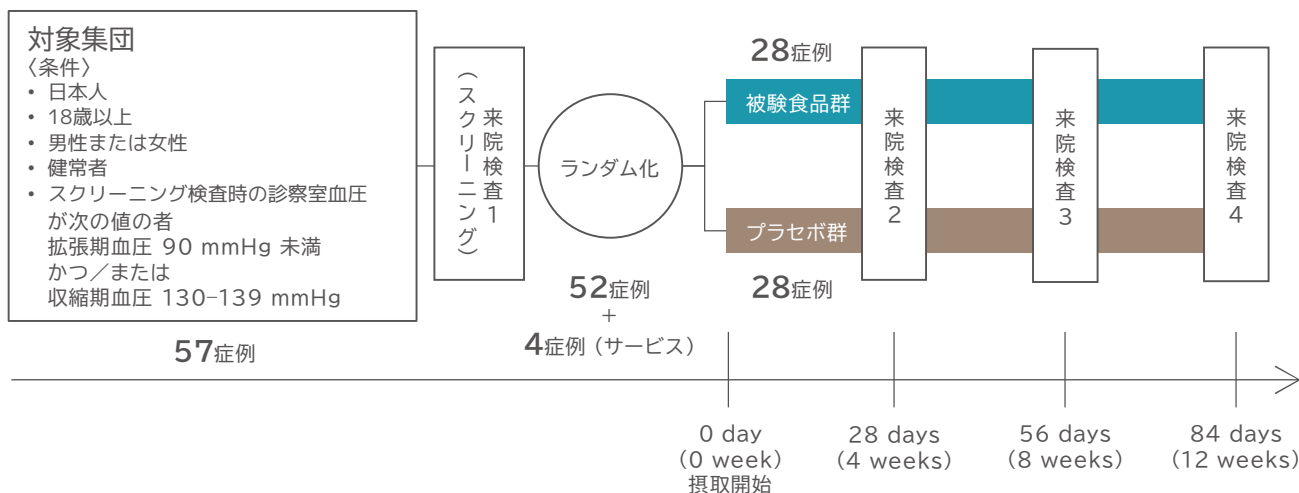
対象集団
〈条件〉
• 日本人
• 18歳以上
• 男性または女性
• 健常者
• スクリーニング検査時の診察室血圧が次の値の者
拡張期血圧 90 mmHg 未満
かつ／または
収縮期血圧 130–139 mmHg

57症例

来院検査1（スクリーニング）

ランダム化

52症例
＋
4症例（サービス）

28症例
被験食品群

プラセボ群
28症例

来院検査2

来院検査3

来院検査4

0 day
(0 week)
摂取開始

28 days
(4 weeks)

56 days
(8 weeks)

84 days
(12 weeks)